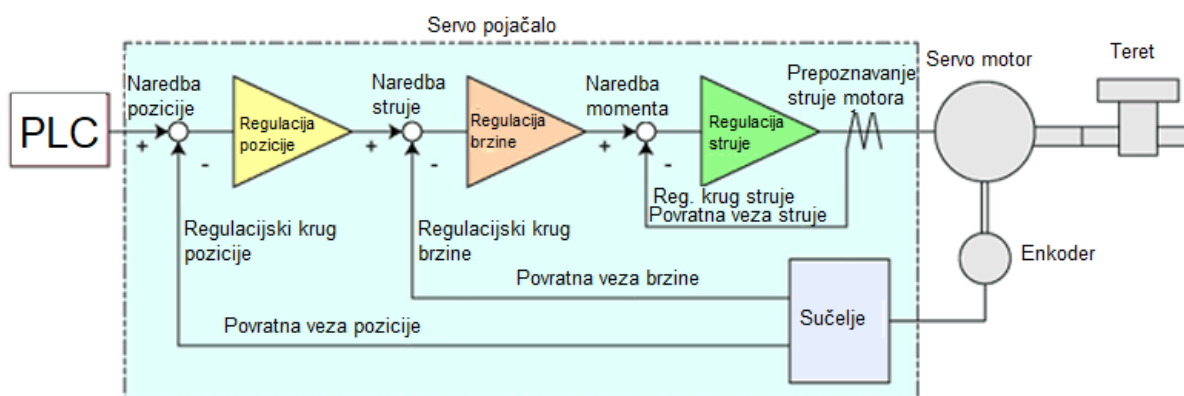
Servo pojačalo

PLC

Naredba pozicije

+

-

Regulacija pozicije

Naredba struje

+

-

Regulacija brzine

Naredba momenta

+

-

Regulacija struje

Prepoznavanje struje motora

Servo motor

Teret

Reg. krug struje
Povratna veza struje

Regulacijski krug pozicije

Regulacijski krug brzine

Enkoder

Povratna veza brzine

Sučelje

Povratna veza pozicije